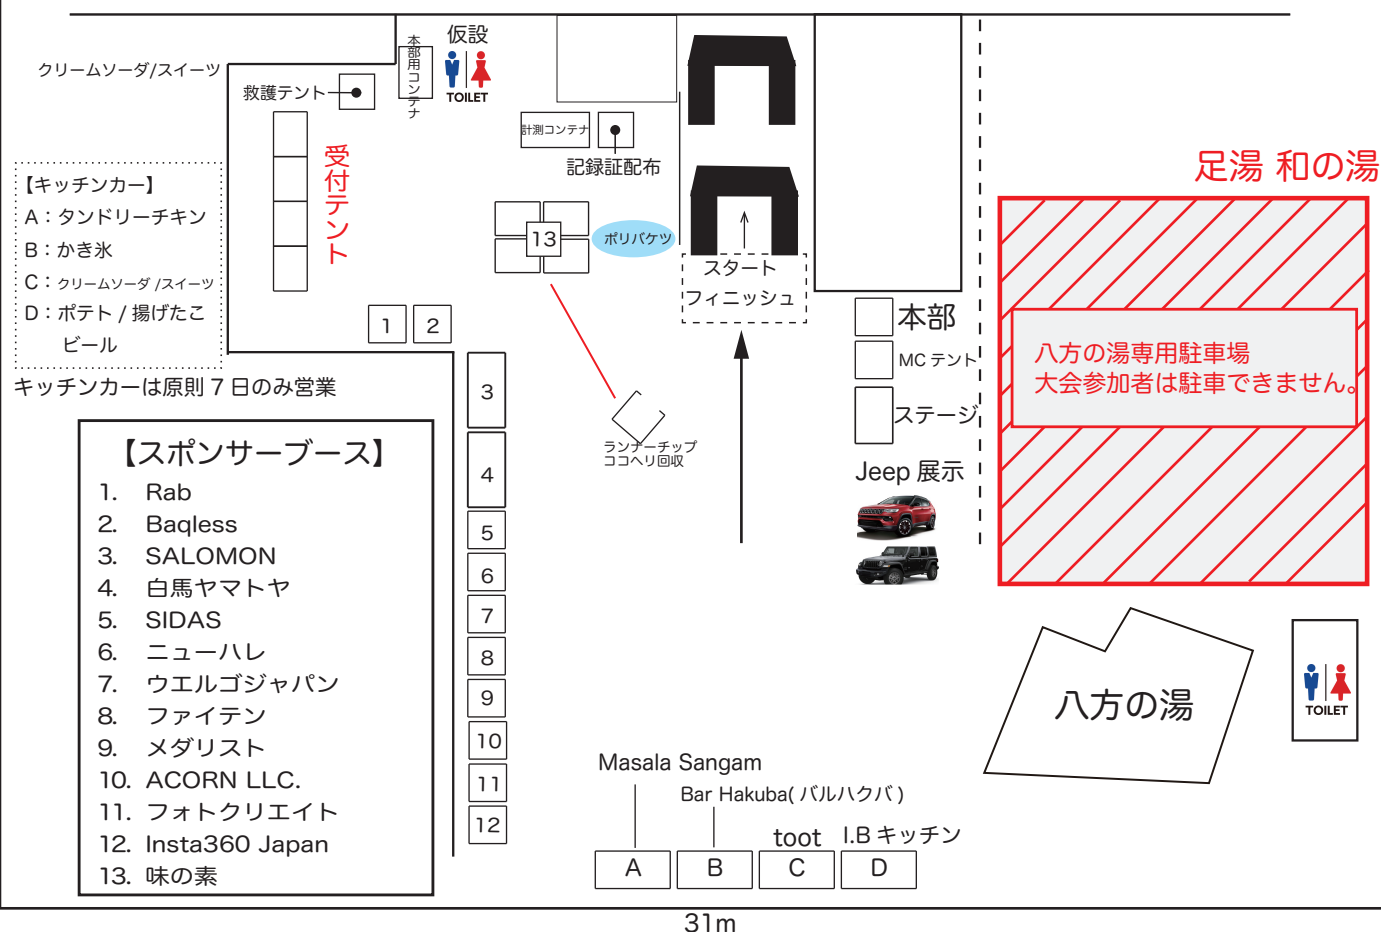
クリームソーダ/スイーツ

救護テント

本部用コンテナ

仮設

TOILET

計測コンテナ

記録証配布

受付テント

13

ポリバケツ

スタート
フィニッシュ

足湯 和の湯

【キッチンカー】
A：タンドリーチキン
B：かき氷
C：クリームソーダ /スイーツ
D：ポテト / 揚げたこ
ビール

キッチンカーは原則 7 日のみ営業

1 2

3

4

5

6

7

8

9

10

11

12

ランナーチップ
ココヘリ回収

本部

MC テント

ステージ

Jeep 展示

八方の湯専用駐車場
大会参加者は駐車できません。

【スポンサーブース】
1. Rab
2. Baqless
3. SALOMON
4. 白馬ヤマトヤ
5. SIDAS
6. ニューハレ
7. ウエルゴジャパン
8. ファイテン
9. メダリスト
10. ACORN LLC.
11. フォトクリエイト
12. Insta360 Japan
13. 味の素

八方の湯

TOILET

Masala Sangam

Bar Hakuba( バルハクバ )

toot

I.B キッチン

A B C D

31m